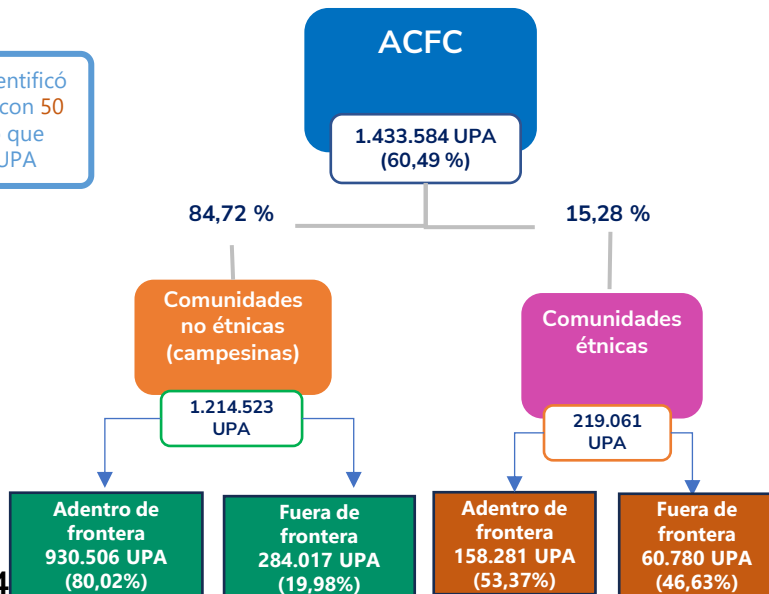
entificó
con 50
que
UPA

ACFC

1.433.584 UPA
(60,49 %)

84,72 %

15,28 %

Comunidades no étnicas (campesinas)

1.214.523 UPA

Comunidades étnicas

219.061 UPA

Adentro de frontera
930.506 UPA
(80,02%)

Fuera de frontera
284.017 UPA
(19,98%)

Adentro de frontera
158.281 UPA
(53,37%)

Fuera de frontera
60.780 UPA
(46,63%)

4